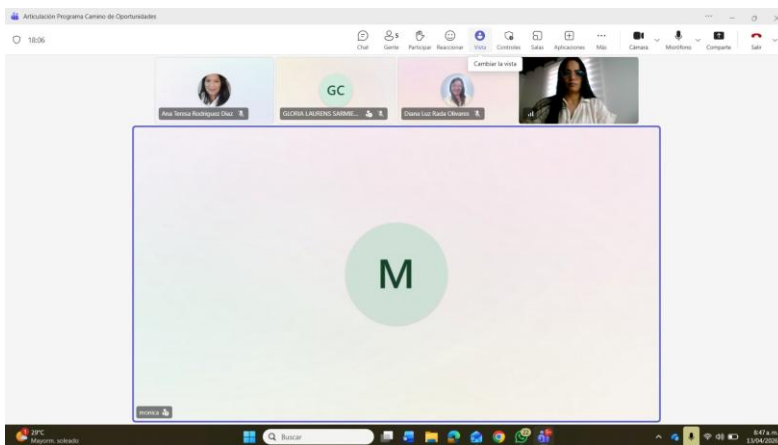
Articulación Programa Camino de Oportunidades

18:06

Chat
5
Gente
Participar
Reaccionar
Vista
Controles
Salas
Aplicaciones
Más
Cámara
Micrófono
Compartir
Salir

Cambiar la vista

Ana Teresa Rodriguez Diaz

GC
GLORIA LAURENS SARMIE...

Diana Luz Rada Olivares

M

monica

29°C
Mayorm. soleado

Buscar

8:47 a.m.
13/04/2024